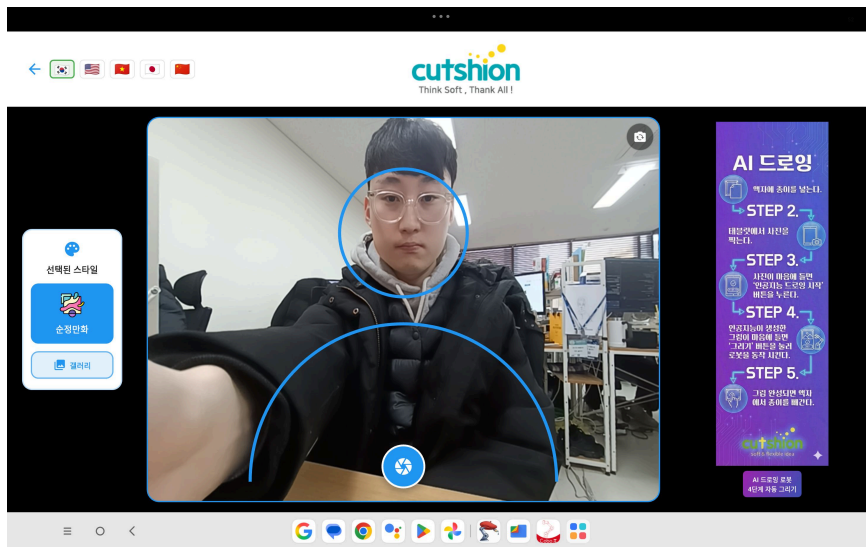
cutshion
Think Soft , Thank All !

선택된 스타일

순정만화

갤러리

AI 드로잉

액자에 종이를 넣는다.

STEP 2.
태블릿에서 사진을 찍는다.

STEP 3.
사진이 마음에 들면 '인공지능 드로잉 시작' 버튼을 누른다.

STEP 4.
인공지능이 생성한 그림이 마음에 들면 '그리기' 버튼을 눌러 로봇을 동작 시킨다.

STEP 5.
그림 완성되면 액자에서 종이를 빼간다.

cutshion

AI 드로잉 로봇
4단계 자동 그리기